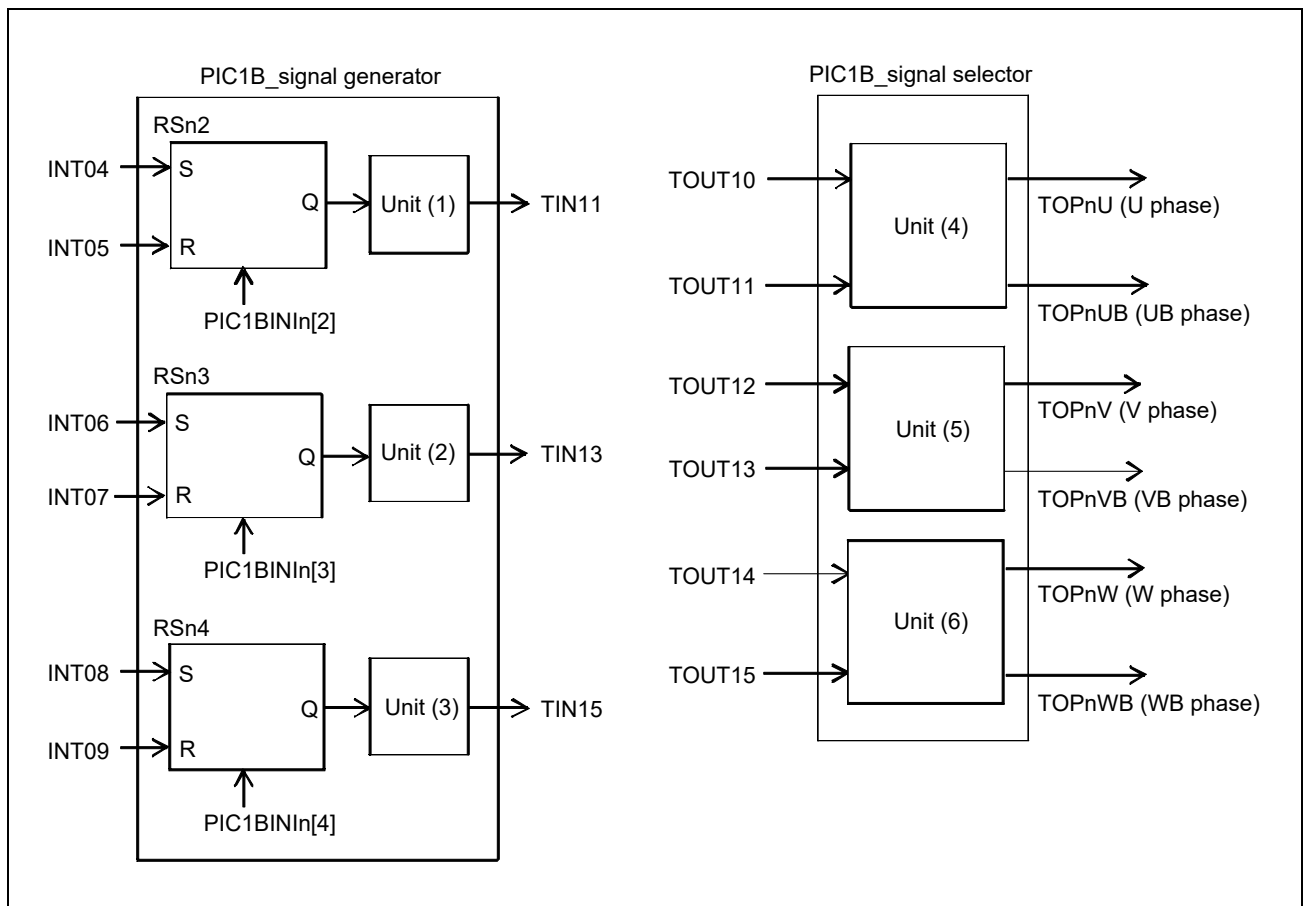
PIC1B_signal generator

RSn2
INT04
S
INT05
R
Q
Unit (1)
TIN11
PIC1BINIn[2]

RSn3
INT06
S
INT07
R
Q
Unit (2)
TIN13
PIC1BINIn[3]

RSn4
INT08
S
INT09
R
Q
Unit (3)
TIN15
PIC1BINIn[4]

PIC1B_signal selector

TOUT10
TOUT11
Unit (4)
TOPnU (U phase)
TOPnUB (UB phase)

TOUT12
TOUT13
Unit (5)
TOPnV (V phase)
TOPnVB (VB phase)

TOUT14
TOUT15
Unit (6)
TOPnW (W phase)
TOPnWB (WB phase)